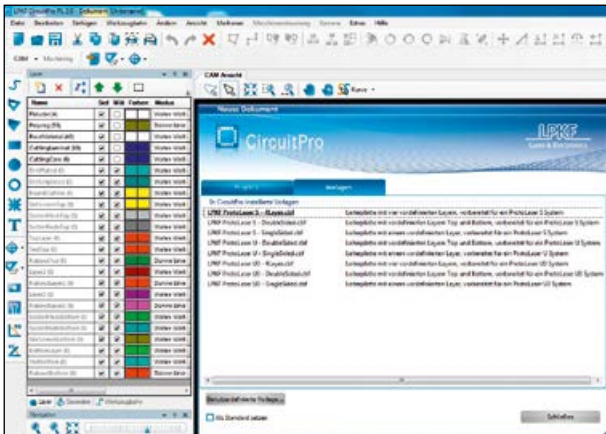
LPKF CircuitPro PL 2.0 - Dokument Unbenannt

Datei Bearbeiten Einfügen Werkzeugbahn Ändern Ansicht Maschine Maschinensteuerung Fenster Extras Hilfe

CAM • Marking

Layer

| Name | Sel | Will | Farben | Modus |
|---|---|---|---|---|
| Ratsnest (0) | ✓ | | | Wahre Weit |
| Pinning (0) | ✓ | | | Dünne Line |
| BoardOutline (0) | ✓ | | | Wahre Weit |
| CuttingContour (0) | ✓ | | | Wahre Weit |
| CuttingCore (0) | ✓ | | | Wahre Weit |
| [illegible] | ✓ | ✓ | | Wahre Weit |
| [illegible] | ✓ | ✓ | | Wahre Weit |
| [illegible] | ✓ | ✓ | | Wahre Weit |
| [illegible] | ✓ | ✓ | | Wahre Weit |
| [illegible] | ✓ | ✓ | | Wahre Weit |
| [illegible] | ✓ | ✓ | | Wahre Weit |
| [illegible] | ✓ | ✓ | | Wahre Weit |
| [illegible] | ✓ | ✓ | | Wahre Weit |
| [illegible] | ✓ | ✓ | | Dünne Line |
| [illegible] | ✓ | ✓ | | Wahre Weit |
| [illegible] | ✓ | ✓ | | Wahre Weit |
| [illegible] | ✓ | ✓ | | Wahre Weit |
| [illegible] | ✓ | ✓ | | Wahre Weit |
| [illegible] | ✓ | ✓ | | Wahre Weit |
| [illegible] | ✓ | ✓ | | Wahre Weit |
| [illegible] | ✓ | ✓ | | Wahre Weit |
| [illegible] | ✓ | ✓ | | Wahre Weit |
| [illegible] | ✓ | ✓ | | Wahre Weit |
| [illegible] | ✓ | ✓ | | Wahre Weit |
| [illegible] | ✓ | ✓ | | Dünne Line |
| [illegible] | ✓ | ✓ | | Dünne Line |

Layer Elemente Werkzeugbahn

Navigation

CAM Ansicht

Raster

Neues Dokument

CircuitPro

LPKF Laser & Electronics

Projekte Vorlagen

Ihr CircuitPro installierte Vorlagen

| | |
|---|---|
| LPKF ProtoLaser S - 4Layer.cbf | Leiterplatte mit vier vordefinierten Layer, vorbereitet für ein ProtoLaser S System |
| LPKF ProtoLaser S - DoubleSided.cbf | Leiterplatte mit einem vordefinierten Layer Top und Bottom, vorbereitet für ein ProtoLaser S System |
| LPKF ProtoLaser S - SingleSided.cbf | Leiterplatte mit einem vordefinierten Layer, vorbereitet für ein ProtoLaser S System |
| LPKF ProtoLaser U - DoubleSided.cbf | Leiterplatte mit einem vordefinierten Layer Top und Bottom, vorbereitet für ein ProtoLaser U System |
| LPKF ProtoLaser U - SingleSided.cbf | Leiterplatte mit einem vordefinierten Layer, vorbereitet für ein ProtoLaser U System |
| LPKF ProtoLaser U3 - 4Layer.cbf | Leiterplatte mit vier vordefinierten Layer, vorbereitet für ein ProtoLaser U3 System |
| LPKF ProtoLaser U3 - DoubleSided.cbf | Leiterplatte mit einem vordefinierten Layer Top und Bottom, vorbereitet für ein ProtoLaser U3 System |
| LPKF ProtoLaser U3 - SingleSided.cbf | Leiterplatte mit einem vordefinierten Layer, vorbereitet für ein ProtoLaser U3 System |

Benutzerdefinierte Vorlage...

Als Standard setzen

Schließen